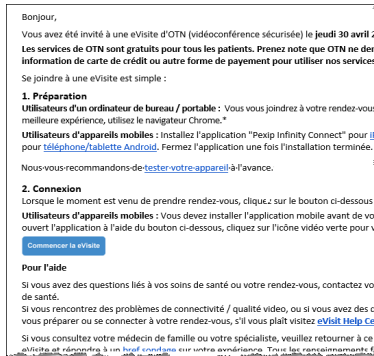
Bonjour,

Vous avez été invité à une eVisite d'OTN (vidéoconférence sécurisée) le **jeudi 30 avril 2**

**Les services de OTN sont gratuits pour tous les patients. Prenez note que OTN ne der information de carte de crédit ou autre forme de payement pour utiliser nos services**

Se joindre à une eVisite est simple :

**1. Préparation**

**Utilisateurs d'un ordinateur de bureau / portable :** Vous vous joindrez à votre rendez-vou meilleure expérience, utilisez le navigateur Chrome.*

**Utilisateurs d'appareils mobiles :** Installez l'application "Pexip Infinity Connect" pour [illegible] pour téléphone/tablette Android. Fermez l'application une fois l'installation terminée.

Nous vous recommandons de tester votre appareil à l'avance.

**2. Connexion**

Lorsque le moment est venu de prendre rendez-vous, cliquez sur le bouton ci-dessous

**Utilisateurs d'appareils mobiles :** Vous devez installer l'application mobile avant de vo ouvert l'application à l'aide du bouton ci-dessous, cliquez sur l'icône vidéo verte pour vo

Commencer la eVisite

**Pour l'aide**

Si vous avez des questions liés à vos soins de santé ou votre rendez-vous, contactez vo de santé.

Si vous rencontrez des problèmes de connectivité / qualité vidéo, ou si vous avez des d vous préparer ou se connecter à votre rendez-vous, s'il vous plaît visitez **eVisit Help Ce**

Si vous consultez votre médecin de famille ou votre spécialiste, veuillez retourner à ce eVisite et répondre à un bref sondage sur votre expérience. Tous les renseignements f